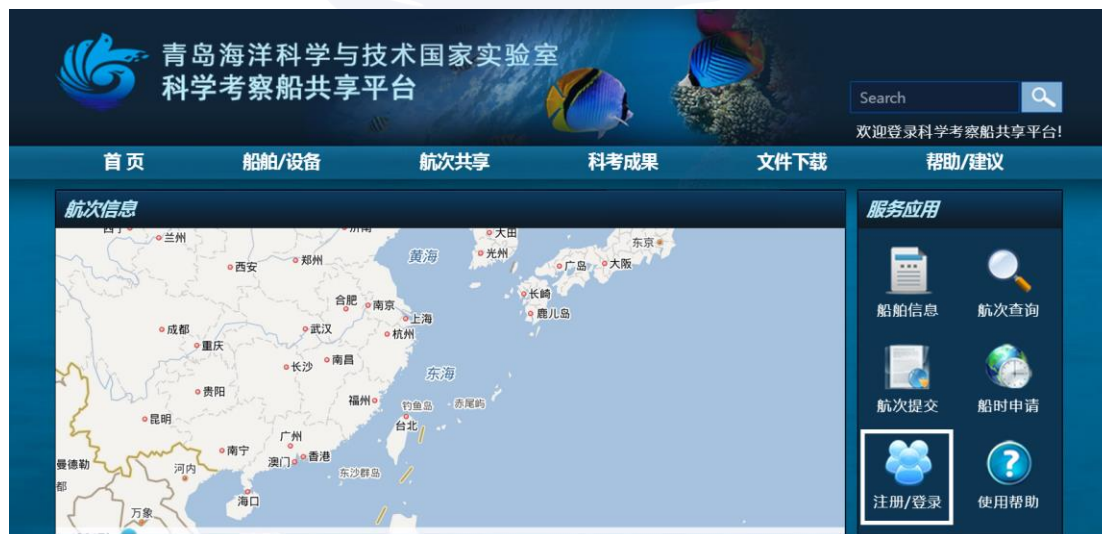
青岛海洋科学与技术国家实验室
科学考察船共享平台

Search

欢迎登录科学考察船共享平台!

首页 船舶/设备 航次共享 科考成果 文件下载 帮助/建议

航次信息

兰州 西安 郑州 合肥 南京 上海 杭州 成都 武汉 重庆 长沙 南昌 贵阳 福州 昆明 广州 南宁 澳门 香港 海口 河内 曼德勒 万象 台北 钓鱼岛 赤尾屿 东沙群岛 黄海 东海 大田 光州 广岛 大阪 东京 长崎 鹿儿岛

服务应用

船舶信息 航次查询
航次提交 船时申请
注册/登录 使用帮助